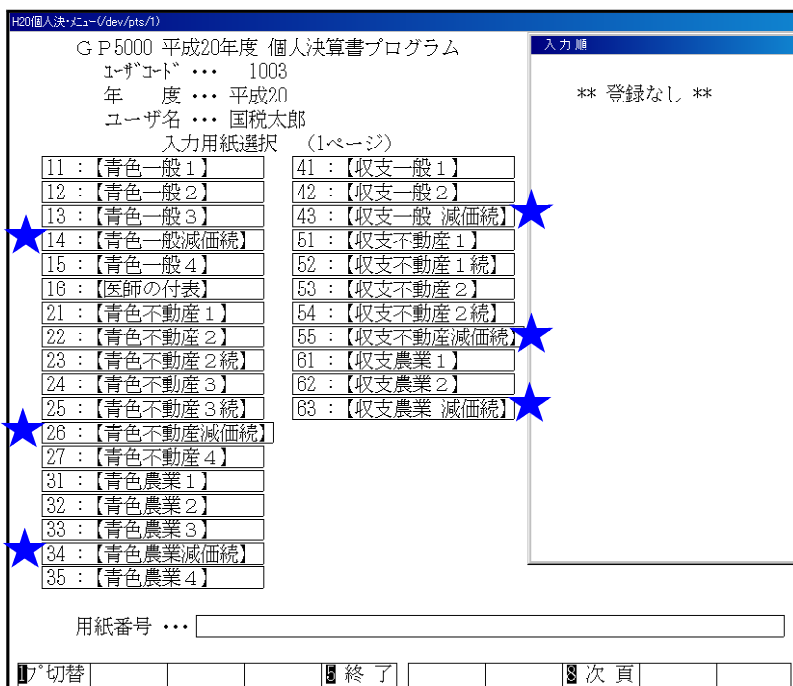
H20個人決・メニュー(/dev/pts/1)

ＧＰ5000 平成20年度 個人決算書プログラム
ﾕｰｻﾞｺｰﾄﾞ ･･･ 1003
年 度 ･･･ 平成20
ユーザ名 ･･･ 国税太郎
入力用紙選択 (1ページ)

11 :【青色一般１】
12 :【青色一般２】
13 :【青色一般３】
14 :【青色一般減価続】
15 :【青色一般４】
16 :【医師の付表】
21 :【青色不動産１】
22 :【青色不動産２】
23 :【青色不動産２続】
24 :【青色不動産３】
25 :【青色不動産３続】
26 :【青色不動産減価続】
27 :【青色不動産４】
31 :【青色農業１】
32 :【青色農業２】
33 :【青色農業３】
34 :【青色農業減価続】
35 :【青色農業４】

41 :【収支一般１】
42 :【収支一般２】
43 :【収支一般 減価続】
51 :【収支不動産１】
52 :【収支不動産１続】
53 :【収支不動産２】
54 :【収支不動産２続】
55 :【収支不動産減価続】
61 :【収支農業１】
62 :【収支農業２】
63 :【収支農業 減価続】

入力順

** 登録なし **

用紙番号 ･･･

1ﾌﾟ切替 5終 了 8次 頁